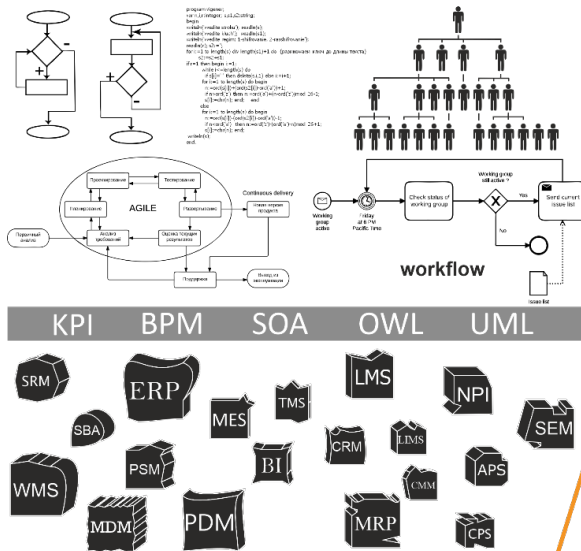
program Alpha;
var n,i,j:integer; s,s1,s2:string;
begin
writeln('Vvedite stroku'); readln(s);
writeln('Vvedite n');readln(n);
writeln('Vvedite 1-shifrovanie, 2-deshifrovanie');
readln(i); s1:='';
for i:=1 to length(s) do
if i=1 then begin
while i<=length(s) do
for i:=1 to length(s) do begin
end
else
for i:=1 to length(s) do begin
end;
writeln(s);
end.

AGILE
Проектирование
Тестирование
Планирование
Внедрение
Анализ требований
Оценка текущих результатов
Первичный анализ
Поддержка
Continuous delivery
Новая версия продукта
Вывод из эксплуатации

Working group active
Friday at 9 PM Pacific Time
Check status of working group
Working group still active?
Yes
No
Send current issue list
Issue list
workflow

KPI BPM SOA OWL UML

SRM
ERP
SBA
MES
TMS
WMS
PSM
BI
MDM
PDM
LMS
CRM
LIMS
CMM
MRP
NPI
APS
CPS
SEM